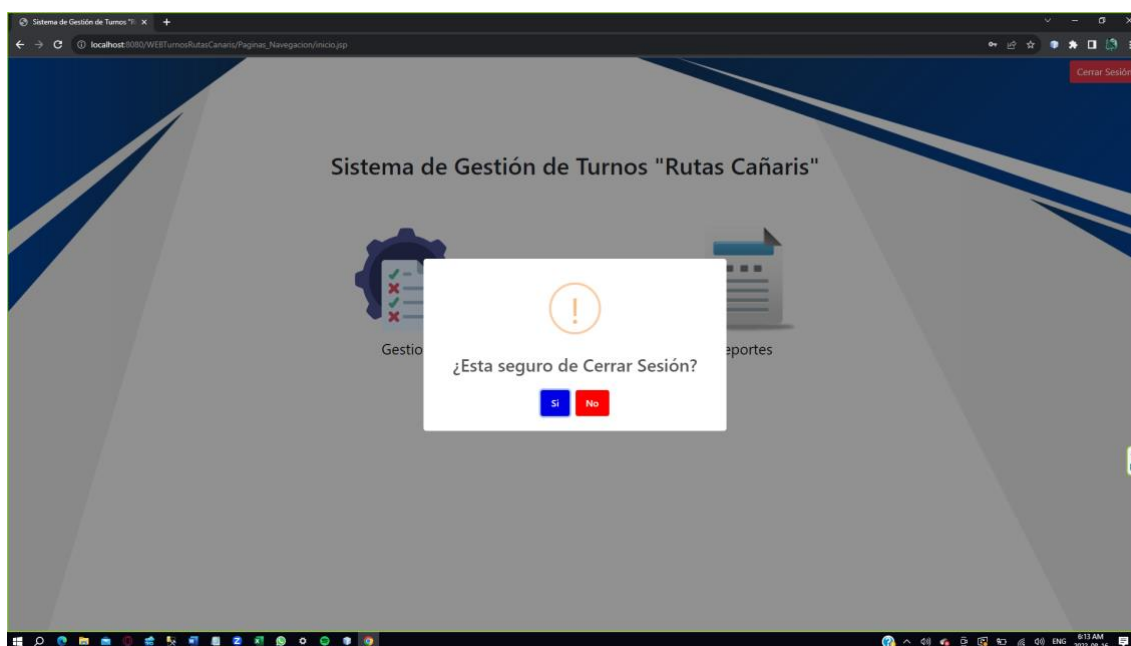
Sistema de Gestión de Turnos "R ×

localhost:8080/WEBTurnosRutasCanaris/Paginas_Navegacion/inicio.jsp

Cerrar Sesión

Sistema de Gestión de Turnos "Rutas Cañaris"

Gestio

eportes

!

¿Esta seguro de Cerrar Sesión?

Si

No

ENG 6:13 AM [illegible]